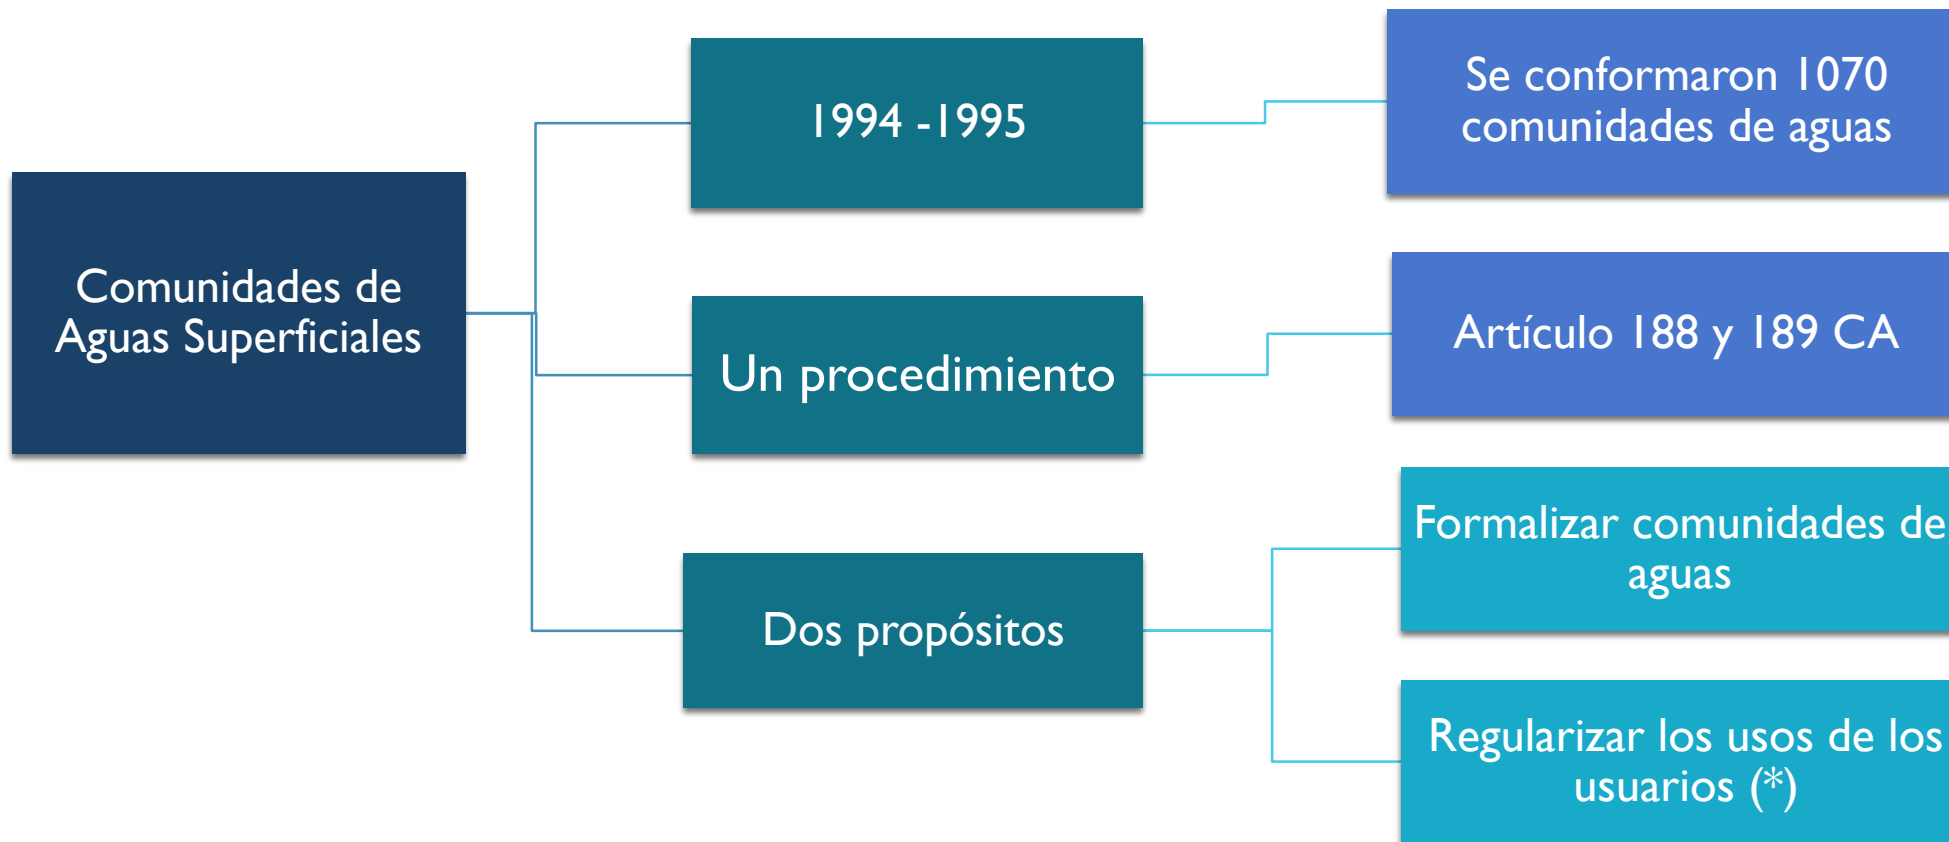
Comunidades de Aguas Superficiales

1994 -1995

Se conformaron 1070 comunidades de aguas

Un procedimiento

Artículo 188 y 189 CA

Dos propósitos

Formalizar comunidades de aguas

Regularizar los usos de los usuarios (*)